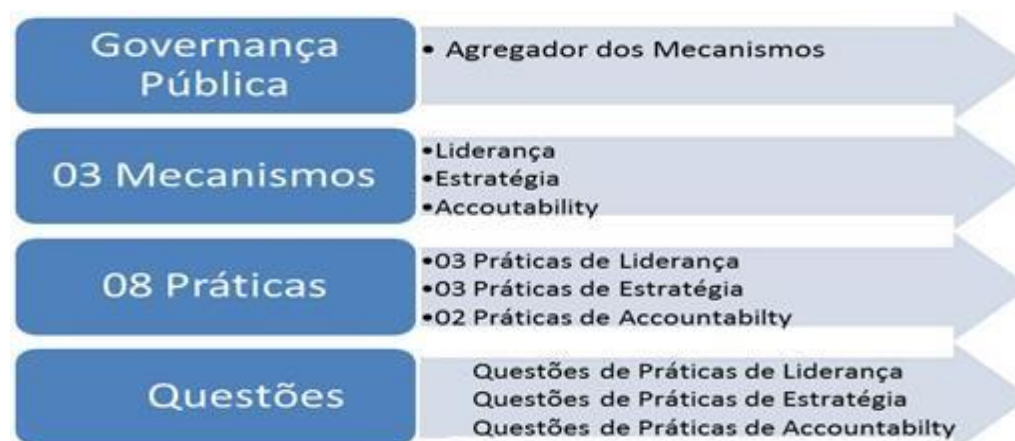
Governança Pública

• Agregador dos Mecanismos

03 Mecanismos

•Liderança
•Estratégia
•Accoutability

08 Práticas

•03 Práticas de Liderança
•03 Práticas de Estratégia
•02 Práticas de Accountabilty

Questões

Questões de Práticas de Liderança
Questões de Práticas de Estratégia
Questões de Práticas de Accountabilty